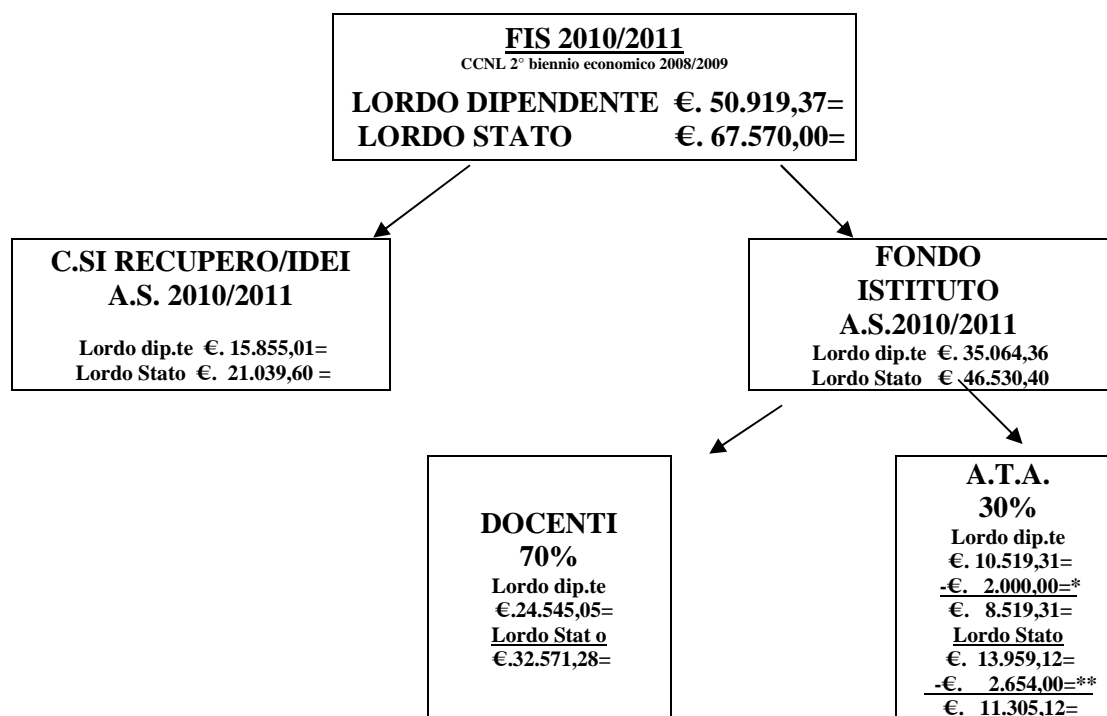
FIS 2010/2011
CCNL 2° biennio economico 2008/2009

LORDO DIPENDENTE €. 50.919,37=
LORDO STATO €. 67.570,00=

C.SI RECUPERO/IDEI
A.S. 2010/2011

Lordo dip.te €. 15.855,01=
Lordo Stato €. 21.039,60 =

FONDO
ISTITUTO
A.S.2010/2011
Lordo dip.te €. 35.064,36
Lordo Stato € 46.530,40

DOCENTI
70%
Lordo dip.te
€.24.545,05=
Lordo Stat o
€.32.571,28=

A.T.A.
30%
Lordo dip.te
€. 10.519,31=
-€. 2.000,00=*
€. 8.519,31=
Lordo Stato
€. 13.959,12=
-€. 2.654,00=**
€. 11.305,12=